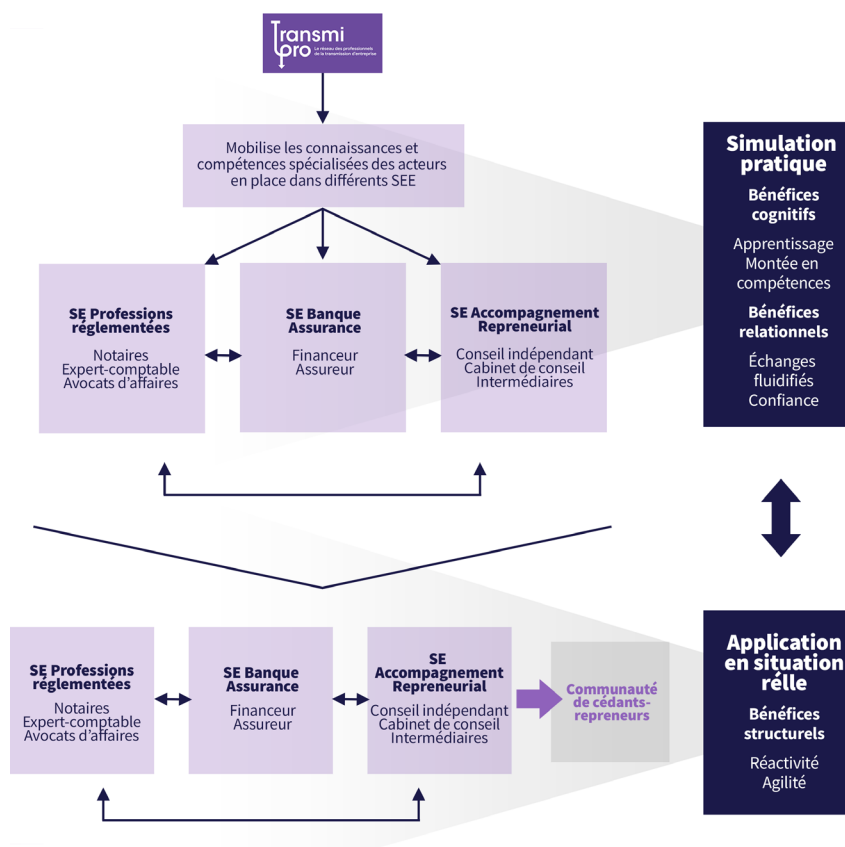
Transmi pro
Le réseau des professionnels de la transmission d'entreprise

Mobilise les connaissances et compétences spécialisées des acteurs en place dans différents SEE

SE Professions réglementées
Notaires
Expert-comptable
Avocats d'affaires

SE Banque Assurance
Financeur
Assureur

SE Accompagnement Repreneurial
Conseil indépendant
Cabinet de conseil
Intermédiaires

Simulation pratique
Bénéfices cognitifs
Apprentissage
Montée en compétences
Bénéfices relationnels
Échanges fluidifiés
Confiance

SE Professions réglementées
Notaires
Expert-comptable
Avocats d'affaires

SE Banque Assurance
Financeur
Assureur

SE Accompagnement Repreneurial
Conseil indépendant
Cabinet de conseil
Intermédiaires

Communauté de cédants-repreneurs

Application en situation rélle
Bénéfices structurels
Réactivité
Agilité